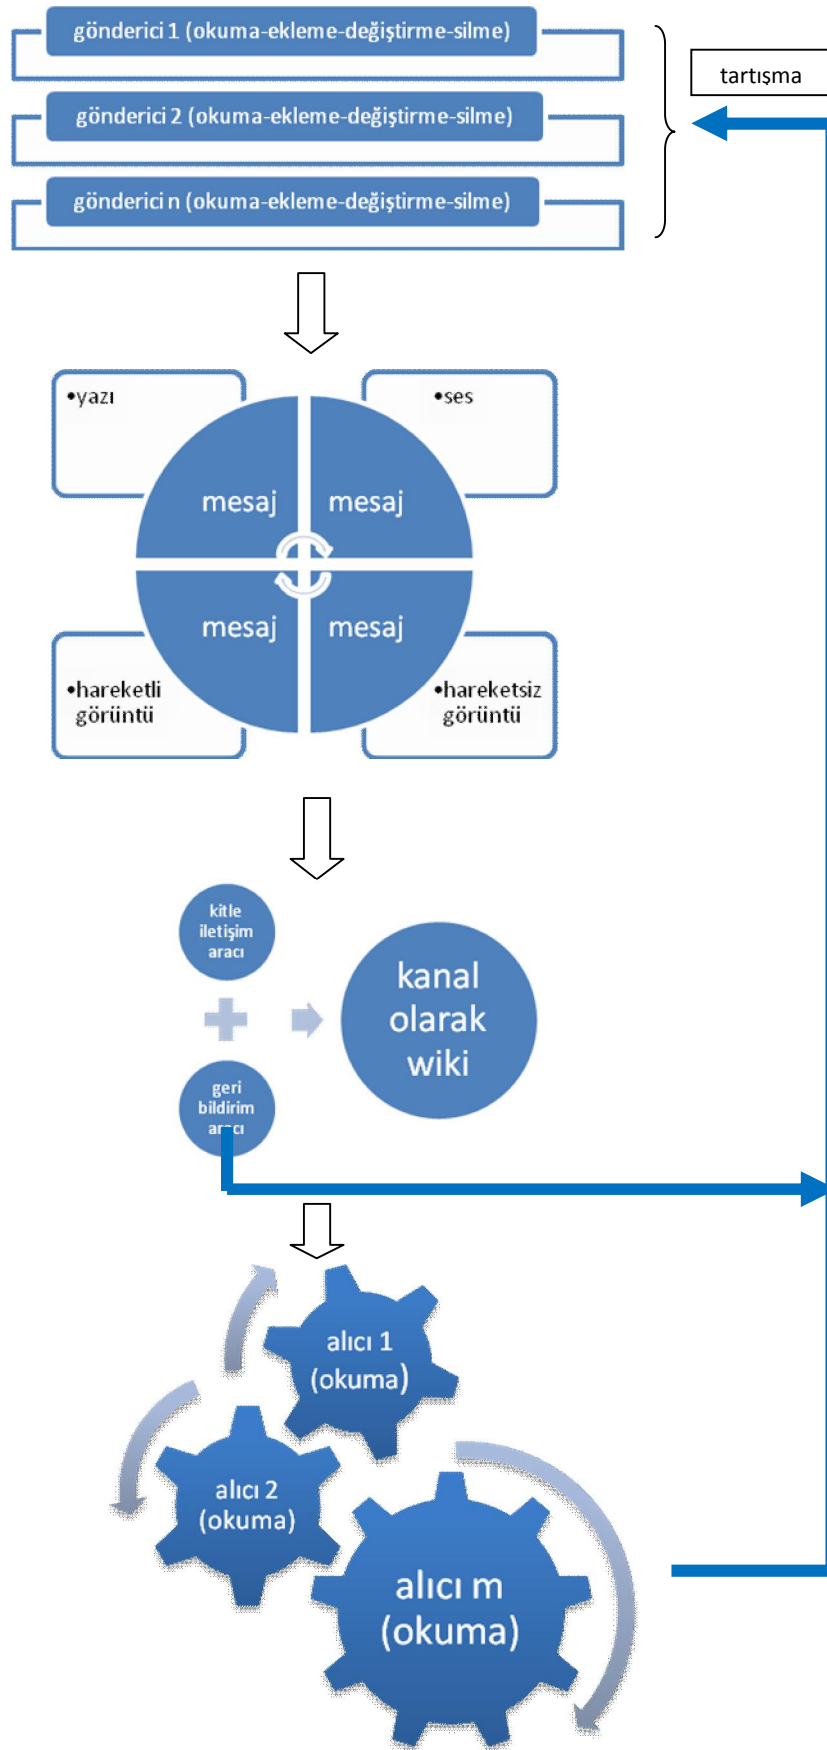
gönderici 1 (okuma-ekleme-değiştirme-silme)

gönderici 2 (okuma-ekleme-değiştirme-silme)

gönderici n (okuma-ekleme-değiştirme-silme)

tartışma

•yazı

•ses

mesaj

mesaj

mesaj

mesaj

•hareketli görüntü

•hareketsiz görüntü

kitle iletişim aracı

geri bildirim aracı

kanal olarak wiki

alıcı 1 (okuma)

alıcı 2 (okuma)

alıcı m (okuma)